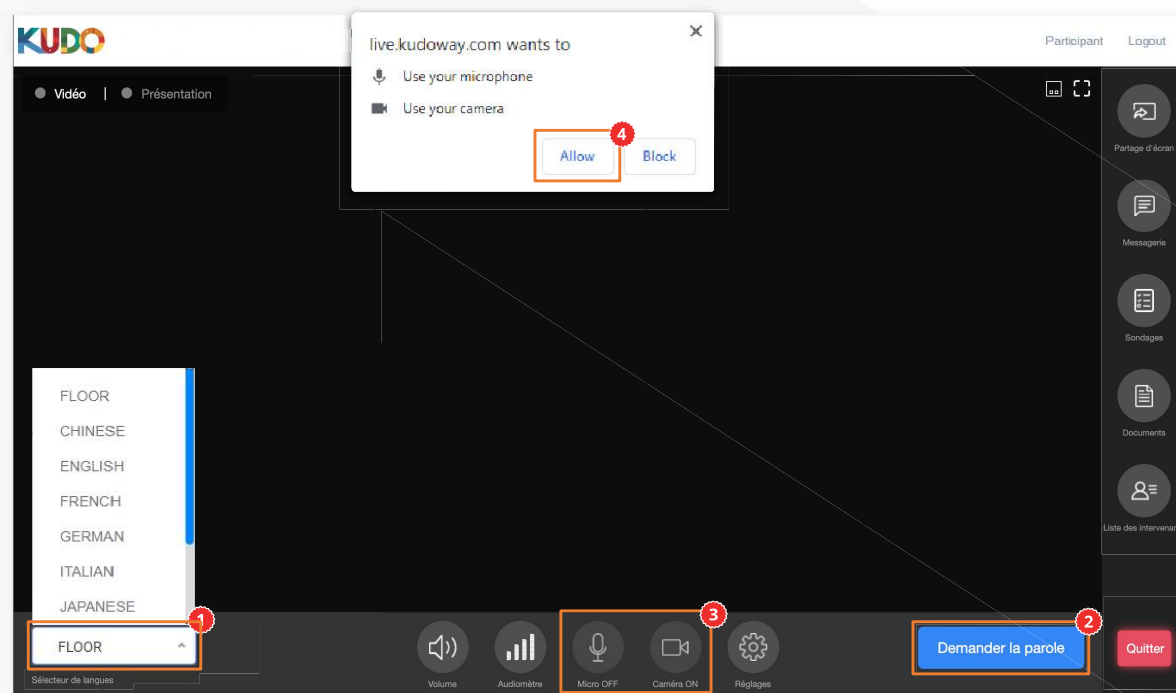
KUDO

live.kudoway.com wants to

Use your microphone

Use your camera

4

Allow

Block

Participant

Logout

Vidéo | Présentation

Partage d'écran

Messagerie

Sondages

Documents

Liste des intervenar

FLOOR
CHINESE
ENGLISH
FRENCH
GERMAN
ITALIAN
JAPANESE

FLOOR

1

Sélecteur de langues

Volume

Audiomètre

3

Micro OFF

Caméra ON

Réglages

2

Demander la parole

Quitter